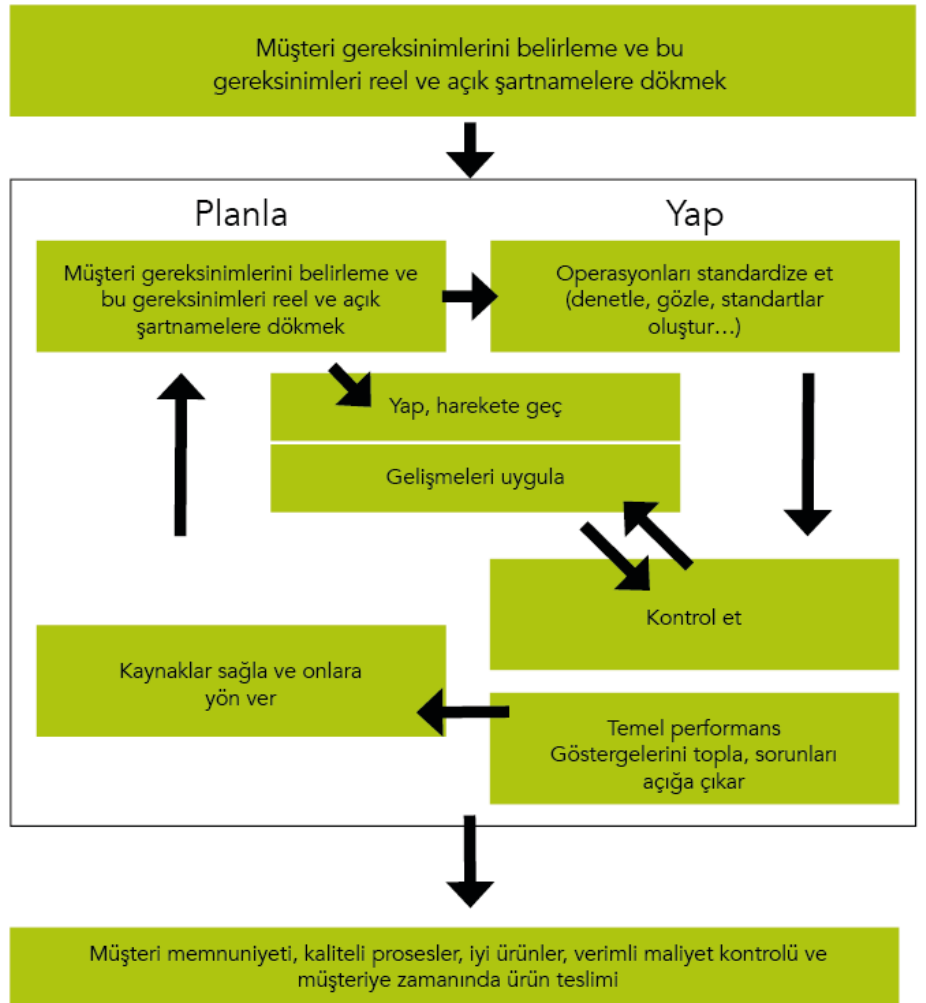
Müşteri gereksinimlerini belirleme ve bu gereksinimleri reel ve açık şartnamelere dökmek

Planla

Yap

Müşteri gereksinimlerini belirleme ve bu gereksinimleri reel ve açık şartnamelere dökmek

Operasyonları standardize et (denetle, gözle, standartlar oluştur…)

Yap, harekete geç

Gelişmeleri uygula

Kontrol et

Kaynaklar sağla ve onlara yön ver

Temel performans Göstergelerini topla, sorunları açığa çıkar

Müşteri memnuniyeti, kaliteli prosesler, iyi ürünler, verimli maliyet kontrolü ve müşteriye zamanında ürün teslimi